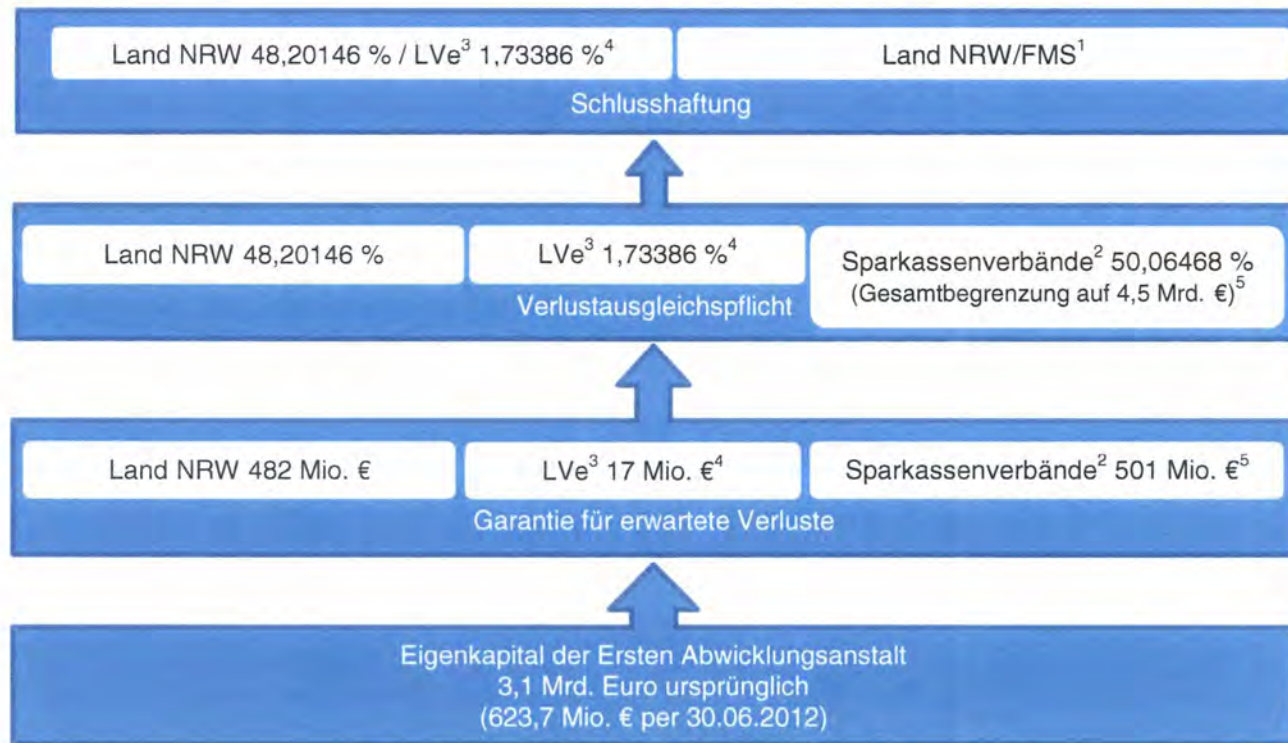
Land NRW 48,20146 % / LVe$^3$ 1,73386 %$^4$

Land NRW/FMS$^1$

Schlusshaftung

Land NRW 48,20146 %

LVe$^3$ 1,73386 %$^4$

Sparkassenverbände$^2$ 50,06468 % (Gesamtbegrenzung auf 4,5 Mrd. €)$^5$

Verlustausgleichspflicht

Land NRW 482 Mio. €

LVe$^3$ 17 Mio. €$^4$

Sparkassenverbände$^2$ 501 Mio. €$^5$

Garantie für erwartete Verluste

Eigenkapital der Ersten Abwicklungsanstalt
3,1 Mrd. Euro ursprünglich
(623,7 Mio. € per 30.06.2012)